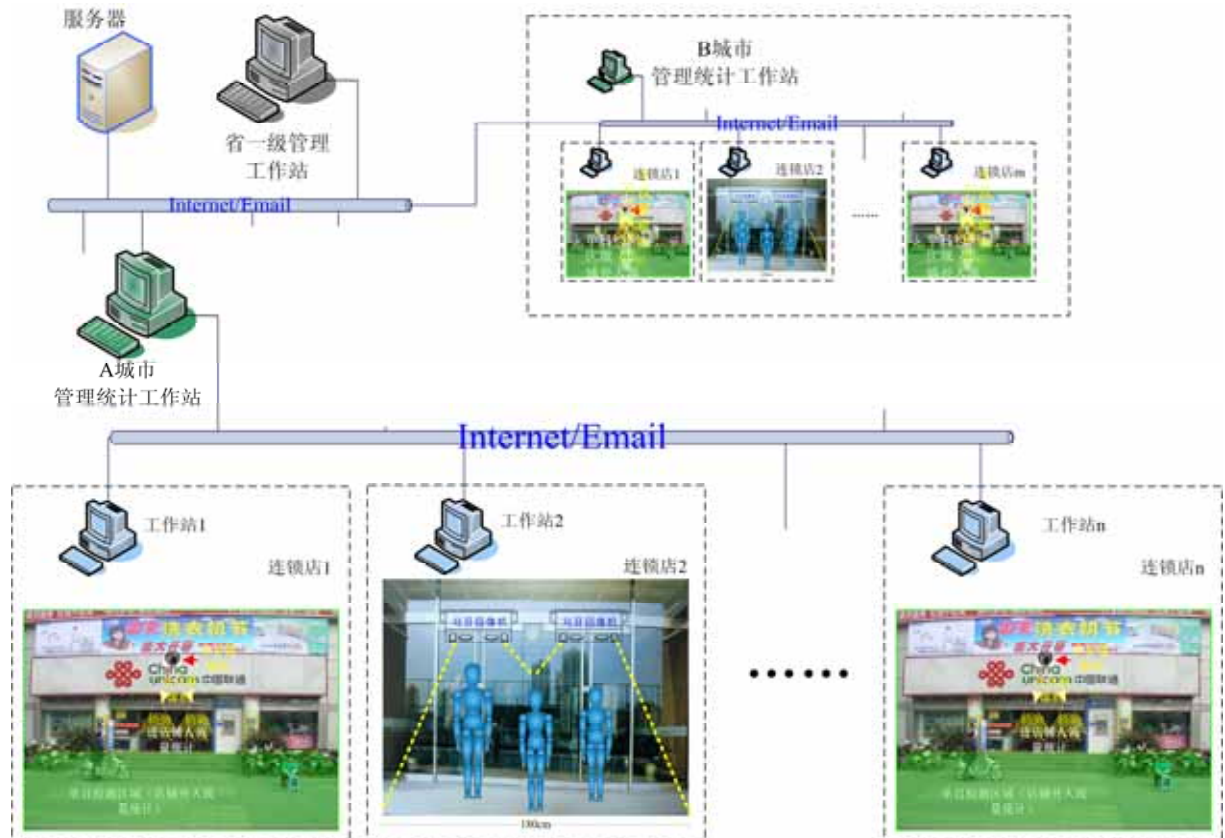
服务器

省一级管理工作站

B城市
管理统计工作站

Internet/Email

连锁店1

连锁店2

连锁店m

......

Internet/Email

A城市
管理统计工作站

Internet/Email

工作站1

连锁店1

工作站2

连锁店2

工作站n

连锁店n

China unicom 中国联通

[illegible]

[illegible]

100cm

......